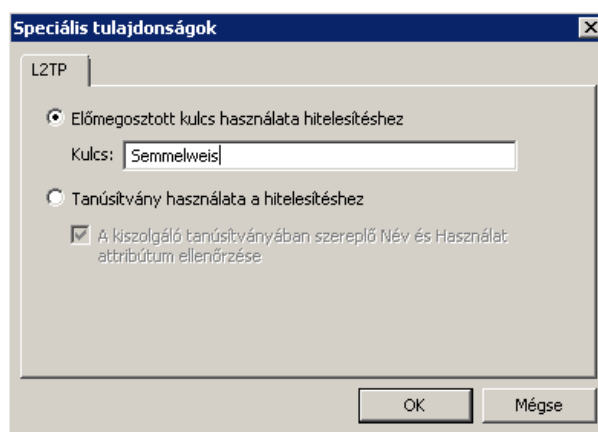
Speciális tulajdonságok

L2TP

Előmegosztott kulcs használata hitelesítéshez

Kulcs: Semmelweis

Tanúsítvány használata a hitelesítéshez

A kiszolgáló tanúsítványában szereplő Név és Használat attribútum ellenőrzése

OK

Mégse